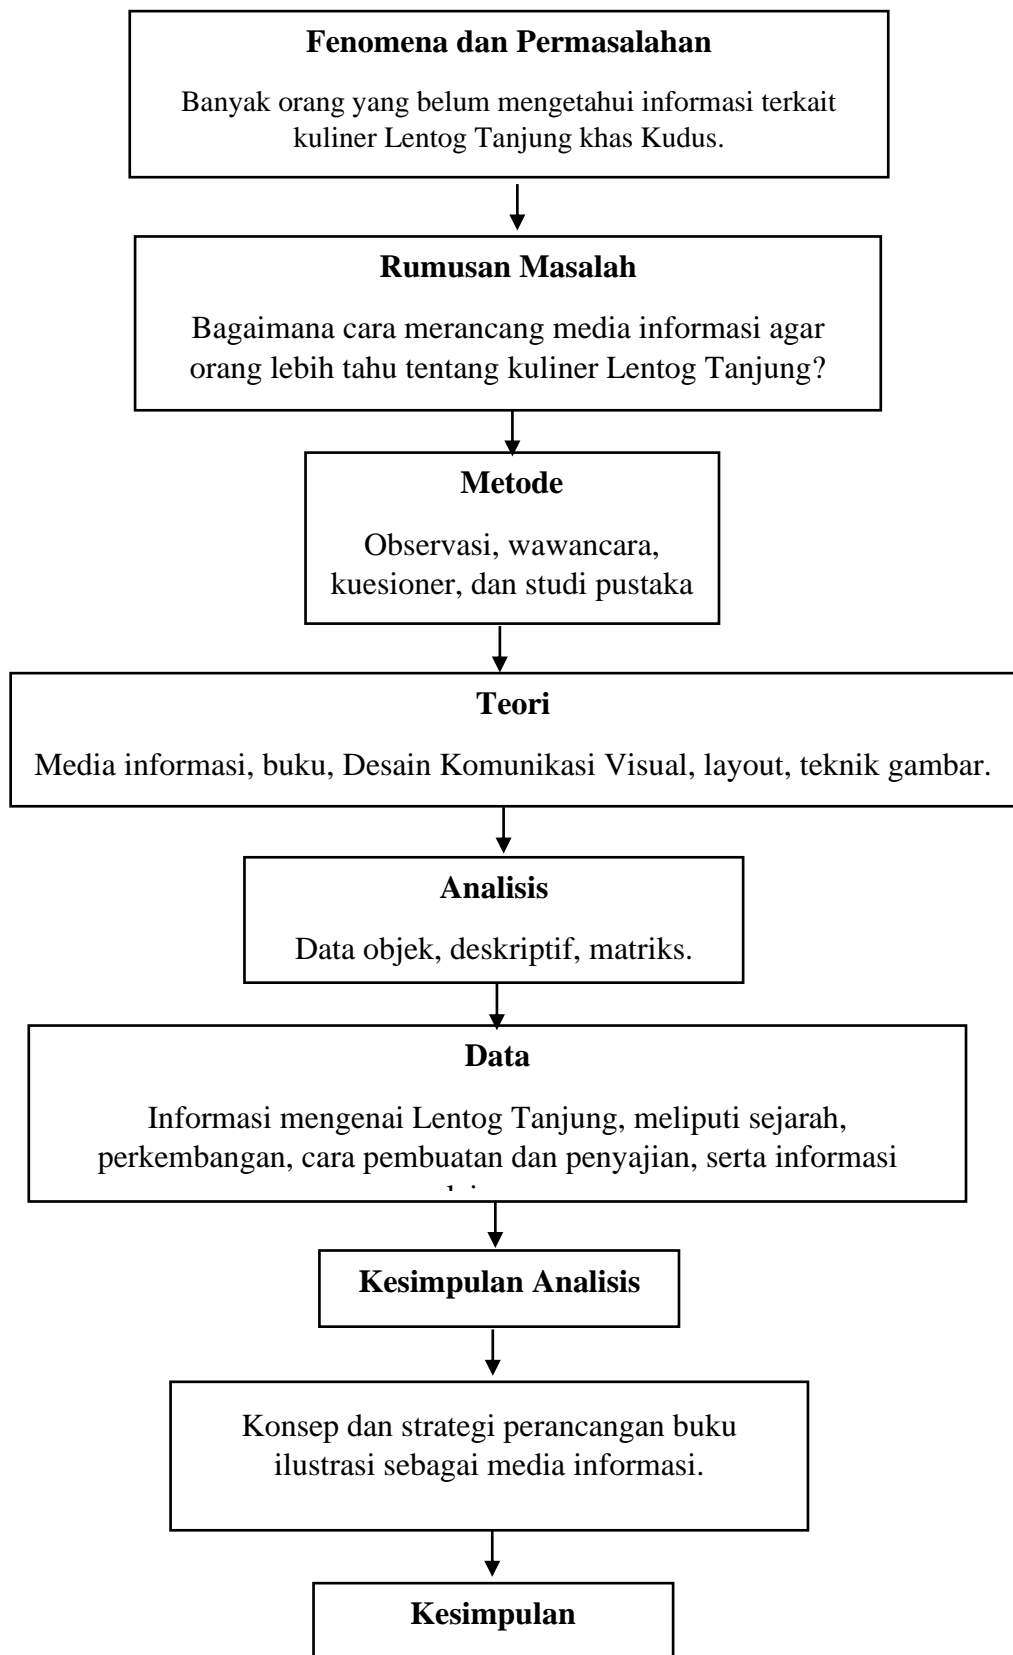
Fenomena dan Permasalahan

Banyak orang yang belum mengetahui informasi terkait kuliner Lentog Tanjung khas Kudus.

Rumusan Masalah

Bagaimana cara merancang media informasi agar orang lebih tahu tentang kuliner Lentog Tanjung?

Metode

Observasi, wawancara, kuesioner, dan studi pustaka

Teori

Media informasi, buku, Desain Komunikasi Visual, layout, teknik gambar.

Analisis

Data objek, deskriptif, matriks.

Data

Informasi mengenai Lentog Tanjung, meliputi sejarah, perkembangan, cara pembuatan dan penyajian, serta informasi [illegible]

Kesimpulan Analisis

Konsep dan strategi perancangan buku ilustrasi sebagai media informasi.

Kesimpulan